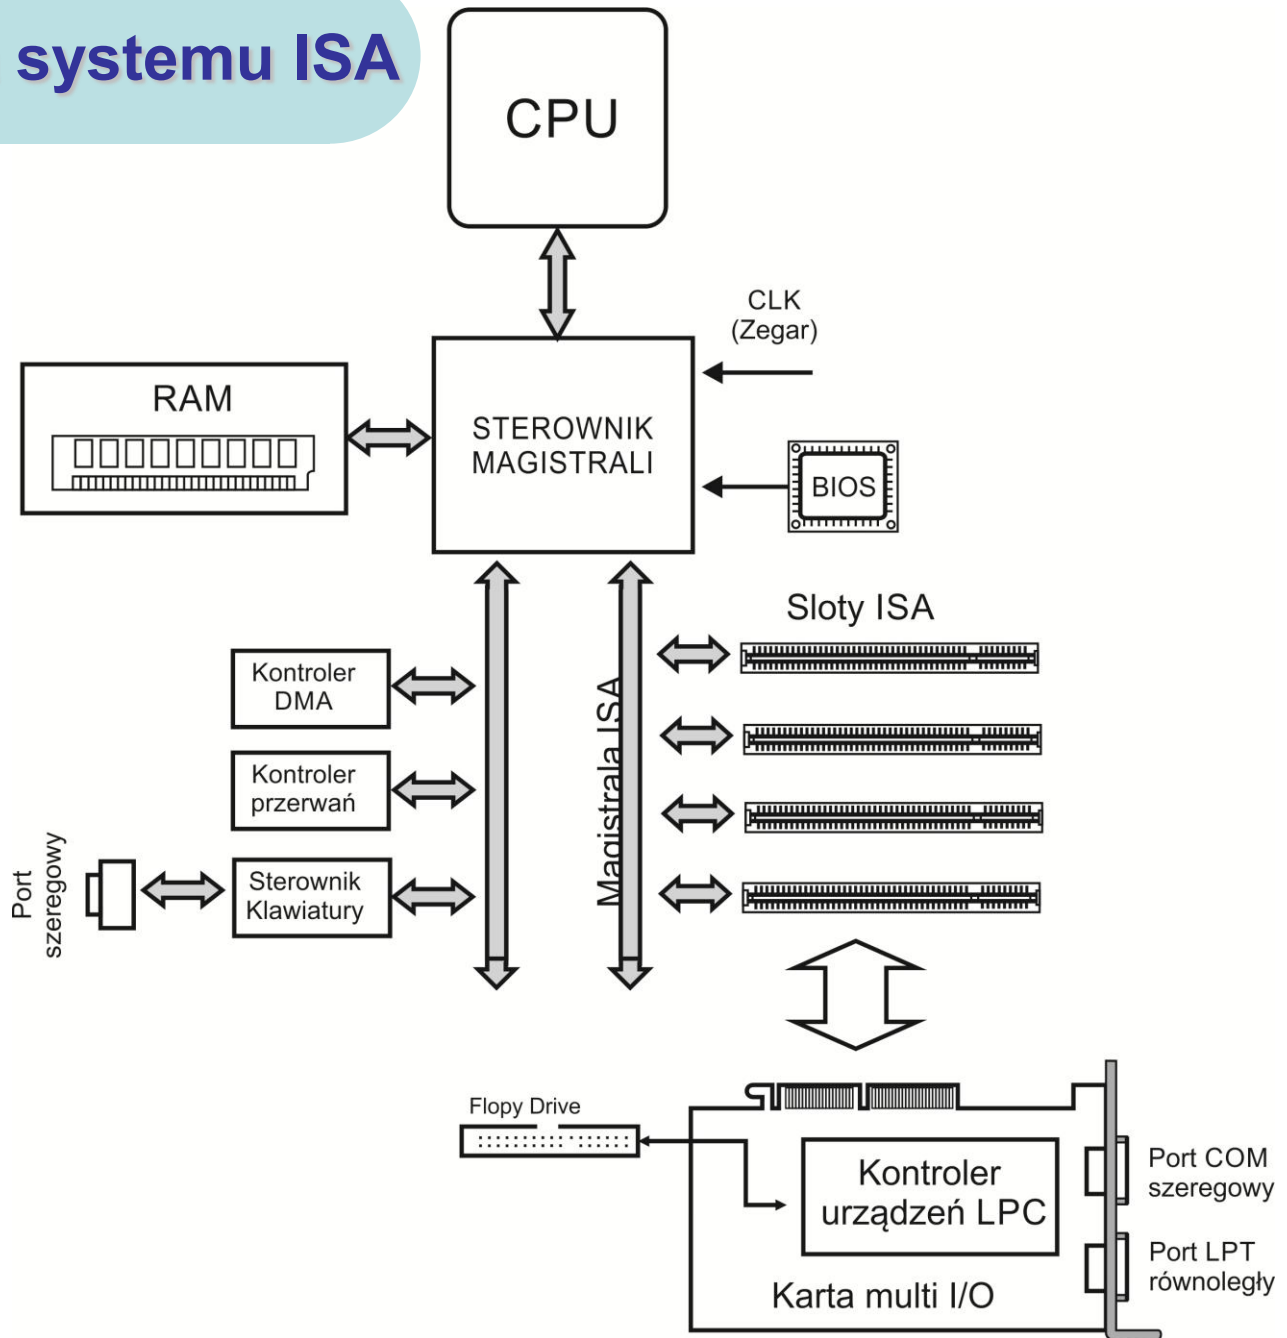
systemu ISA

CPU

CLK
(Zegar)

RAM

STEROWNIK
MAGISTRALI

BIOS

Sloty ISA

Kontroler
DMA

Kontroler
przerwań

Magistrala ISA

Port
szeregowy

Sterownik
Klawiatury

Flopy Drive

Kontroler
urządzeń LPC

Port COM
szeregowy

Port LPT
równoległy

Karta multi I/O